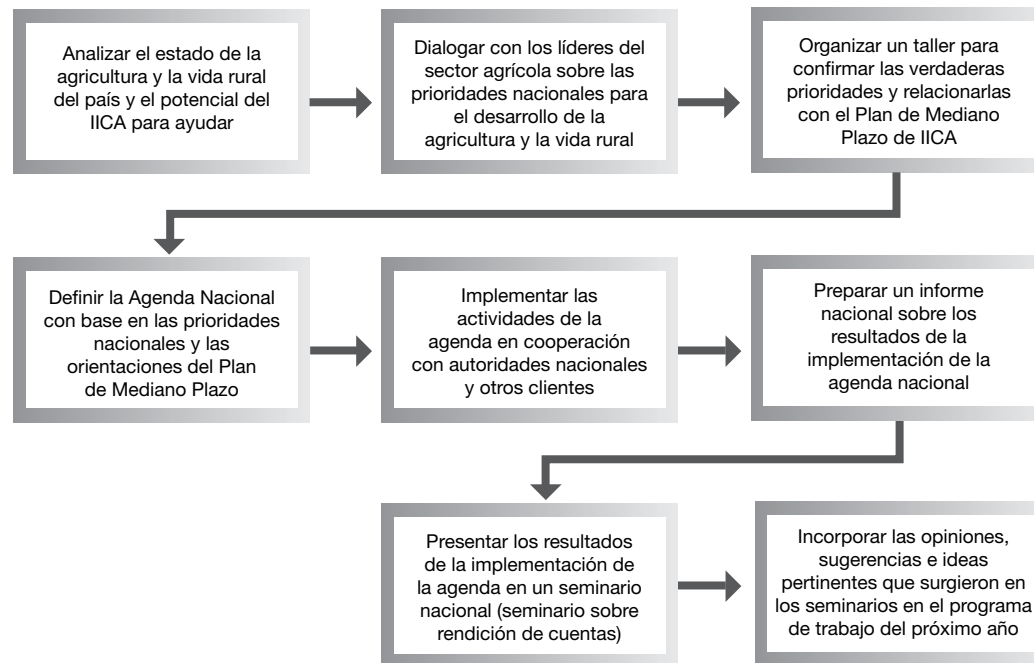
Analizar el estado de la agricultura y la vida rural del país y el potencial del IICA para ayudar

Dialogar con los líderes del sector agrícola sobre las prioridades nacionales para el desarrollo de la agricultura y la vida rural

Organizar un taller para confirmar las verdaderas prioridades y relacionarlas con el Plan de Mediano Plazo de IICA

Definir la Agenda Nacional con base en las prioridades nacionales y las orientaciones del Plan de Mediano Plazo

Implementar las actividades de la agenda en cooperación con autoridades nacionales y otros clientes

Preparar un informe nacional sobre los resultados de la implementación de la agenda nacional

Presentar los resultados de la implementación de la agenda en un seminario nacional (seminario sobre rendición de cuentas)

Incorporar las opiniones, sugerencias e ideas pertinentes que surgieron en los seminarios en el programa de trabajo del próximo año